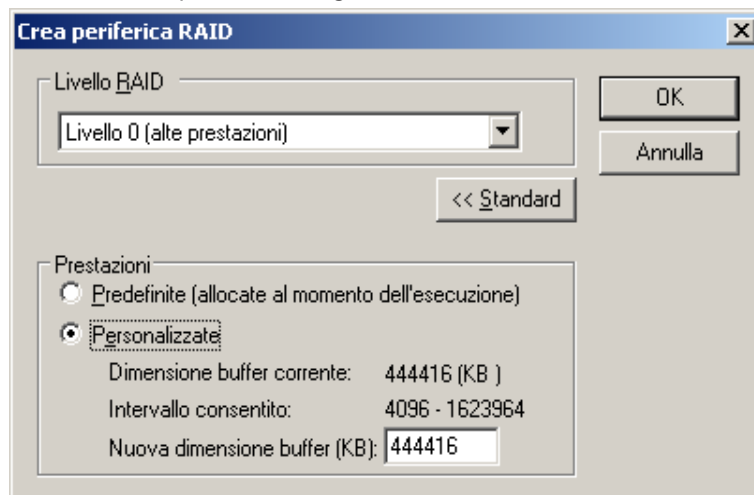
Crea periferica RAID

X

Livello RAID

Livello 0 (alte prestazioni)

OK

Annulla

<< Standard

Prestazioni

Predefinite (allocate al momento dell'esecuzione)

Personalizzate

Dimensione buffer corrente: 444416 (KB )

Intervallo consentito: 4096 - 1623964

Nuova dimensione buffer (KB): 444416